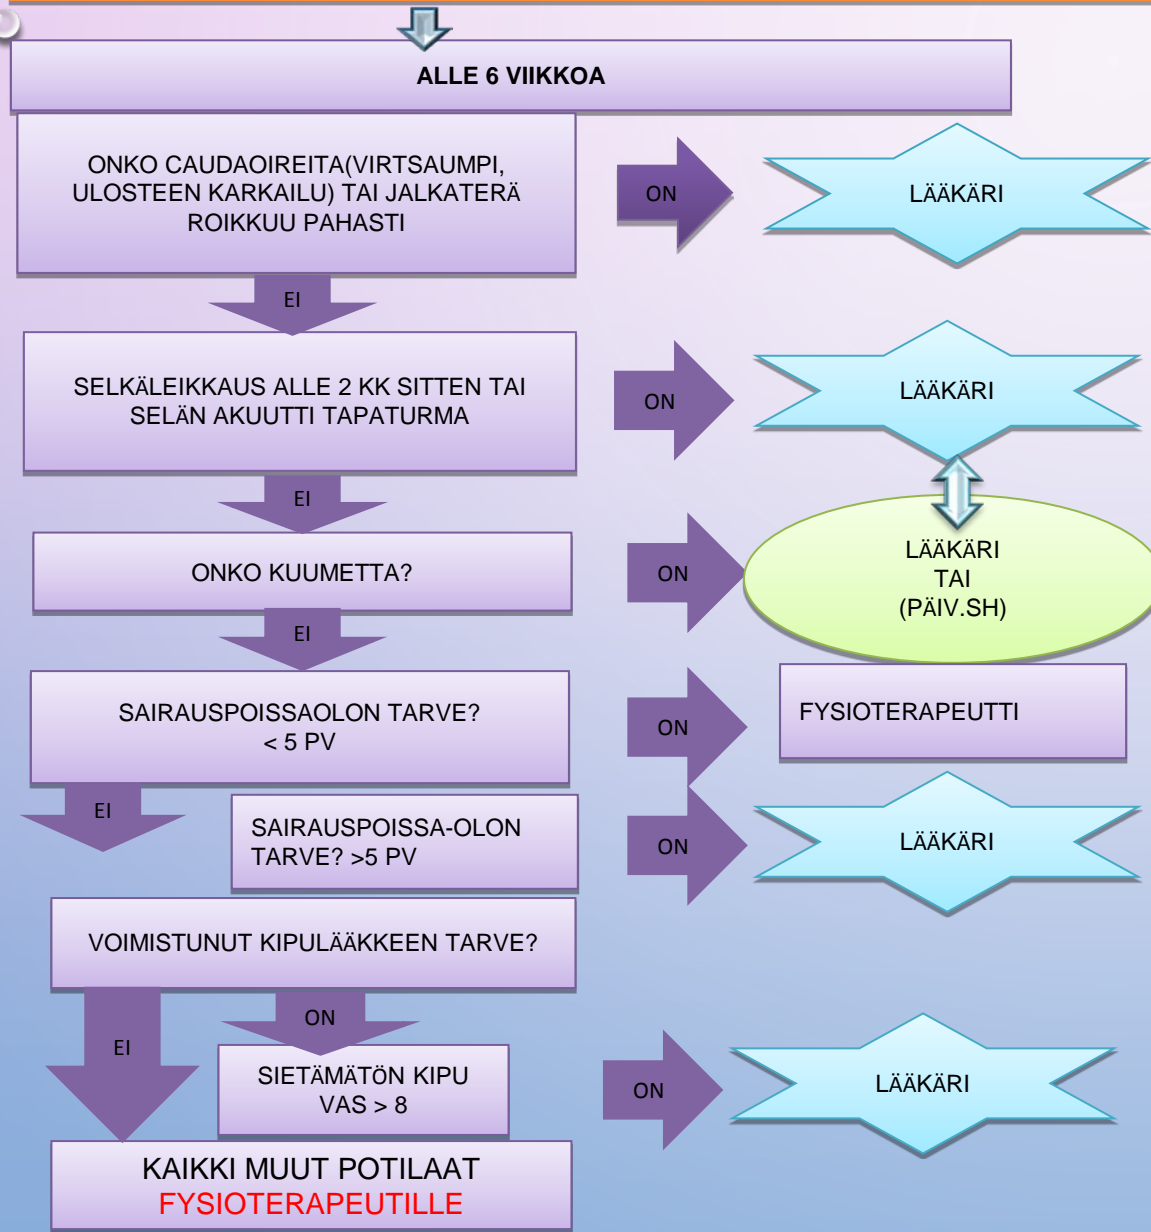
ALLE 6 VIIKKOA

ONKO CAUDAOIREITA(VIRTSAUMPI, ULOSTEEN KARKAILU) TAI JALKATERÄ ROIKKUU PAHASTI

ON

LÄÄKÄRI

EI

SELKÄLEIKKAUS ALLE 2 KK SITTEN TAI SELÄN AKUUTTI TAPATURMA

ON

LÄÄKÄRI

EI

ONKO KUUMETTA?

ON

LÄÄKÄRI
TAI
(PÄIV.SH)

EI

SAIRAUSPOISSAOLON TARVE?
< 5 PV

ON

FYSIOTERAPEUTTI

EI

SAIRAUSPOISSA-OLON TARVE? >5 PV

ON

LÄÄKÄRI

VOIMISTUNUT KIPULÄÄKKEEN TARVE?

ON

EI

SIETÄMÄTÖN KIPU
VAS > 8

ON

LÄÄKÄRI

KAIKKI MUUT POTILAAT
FYSIOTERAPEUTILLE